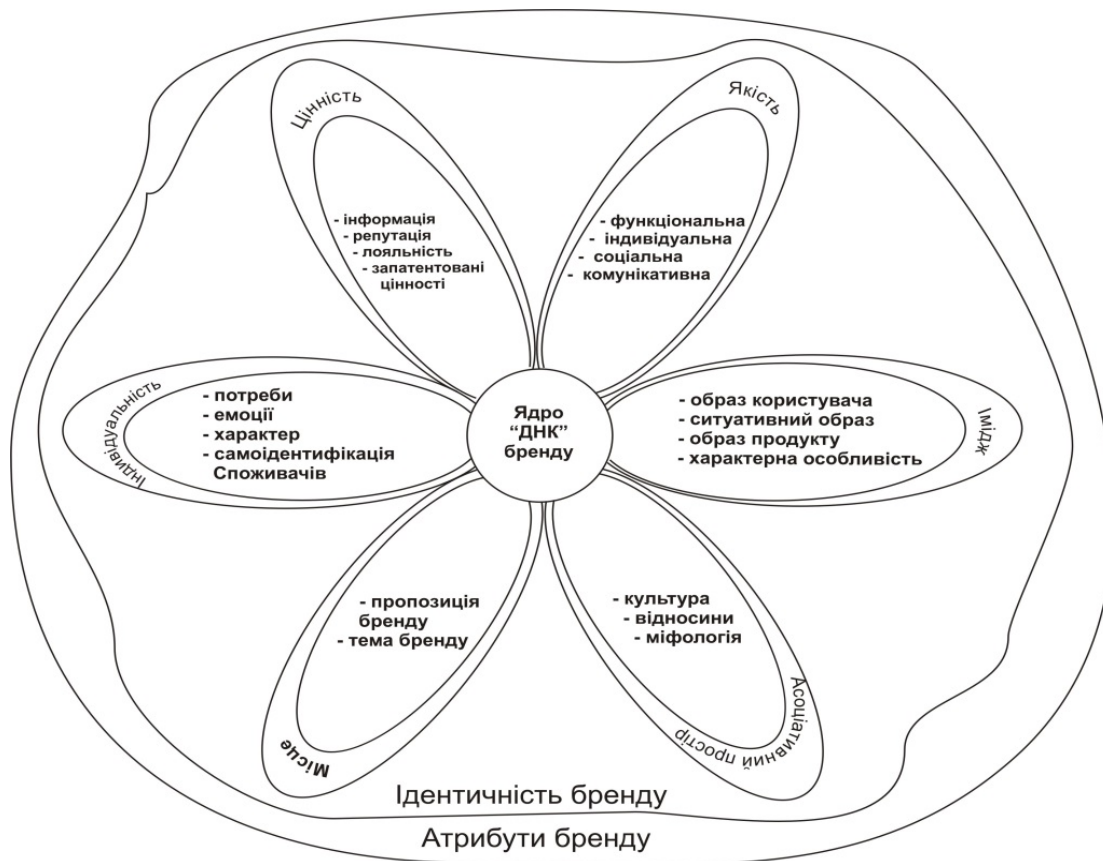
Ядро "ДНК" бренду

Цінність
- інформація
- репутація
- лояльність
- запатентовані цінності

Якість
- функціональна
- індивідуальна
- соціальна
- комунікативна

Індивідуальність
- потреби
- емоції
- характер
- самоідентифікація Споживачів

Імідж
- образ користувача
- ситуативний образ
- образ продукту
- характерна особливість

Місце
- пропозиція бренду
- тема бренду

Асоціативний простір
- культура
- відносини
- міфологія

Ідентичність бренду

Атрибути бренду